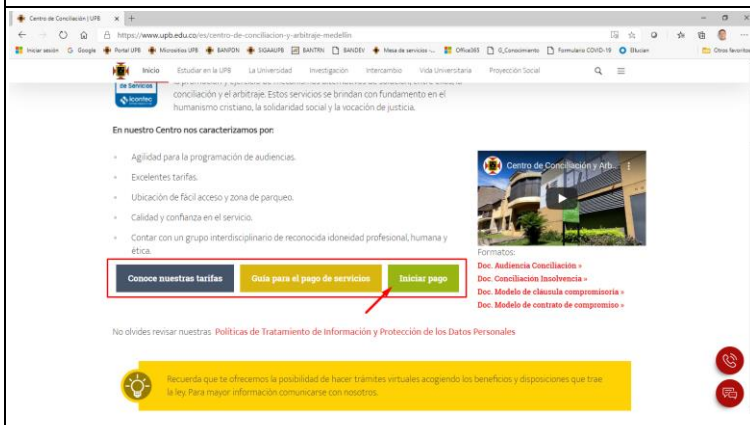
Centro de Conciliación | UPB ×

https://www.upb.edu.co/es/centro-de-conciliacion-y-arbitraje-medellin

Iniciar sesión Google Portal UPB Micrositios UPB BANFON SIGAAUPB BANTRN BANDEV Mesa de servicios -... Office365 G_Conocimiento Formulario COVID-19 Blucian Otros favoritos

Inicio Estudiar en la UPB La Universidad Investigación Intercambio Vida Universitaria Proyección Social

de Servicios icontec

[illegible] conciliación y el arbitraje. Estos servicios se brindan con fundamento en el humanismo cristiano, la solidaridad social y la vocación de justicia.

En nuestro Centro nos caracterizamos por:

Agilidad para la programación de audiencias.

Excelentes tarifas.

Ubicación de fácil acceso y zona de parqueo.

Calidad y confianza en el servicio.

Contar con un grupo interdisciplinario de reconocida idoneidad profesional, humana y ética.

Centro de Conciliación y Arb...

Formatos:

Doc. Audiencia Conciliación »

Doc. Conciliación Insolvencia »

Doc. Modelo de clausula compromisoria »

Doc. Modelo de contrato de compromiso »

Conoce nuestras tarifas

Guía para el pago de servicios

Iniciar pago

No olvides revisar nuestras Políticas de Tratamiento de Información y Protección de los Datos Personales

Recuerda que te ofrecemos la posibilidad de hacer trámites virtuales acogiendo los beneficios y disposiciones que trae la ley. Para mayor información comunicarse con nosotros.